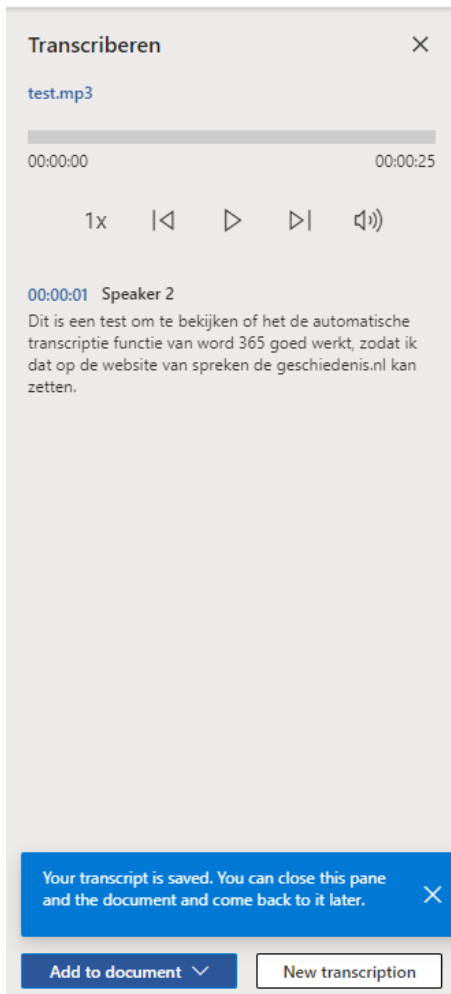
Transcriberen

test.mp3

00:00:00

00:00:25

1x

00:00:01 Speaker 2
Dit is een test om te bekijken of het de automatische transcriptie functie van word 365 goed werkt, zodat ik dat op de website van spreken de geschiedenis.nl kan zetten.

Your transcript is saved. You can close this pane and the document and come back to it later.

Add to document

New transcription